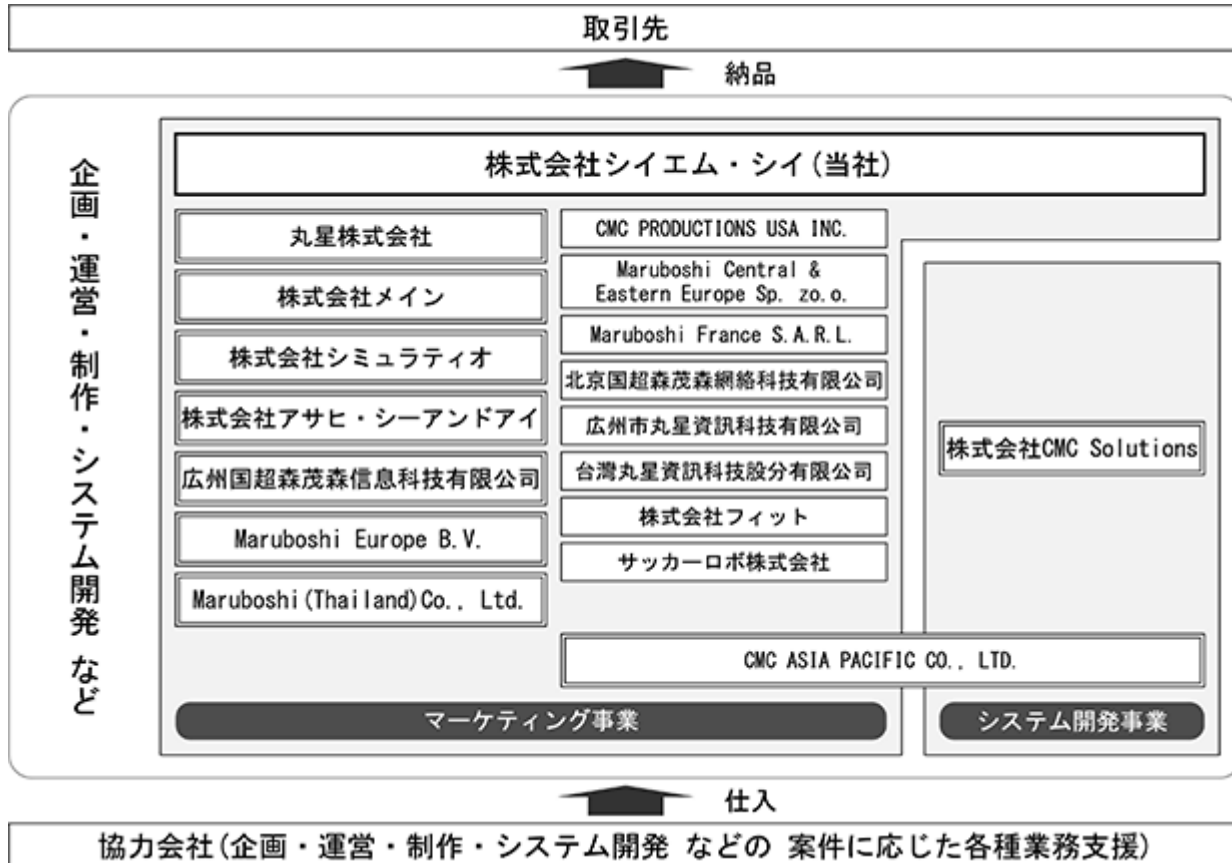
取引先

納品

企画・運営・制作・システム開発 など

株式会社シイエム・シイ(当社)

丸星株式会社

株式会社メイン

株式会社シミュラティオ

株式会社アサヒ・シーアンドアイ

広州国超森茂森信息科技有限公司

Maruboshi Europe B.V.

Maruboshi (Thailand) Co., Ltd.

CMC PRODUCTIONS USA INC.

Maruboshi Central & Eastern Europe Sp. zo.o.

Maruboshi France S.A.R.L.

北京国超森茂森網絡科技有限公司

広州市丸星資訊科技有限公司

台灣丸星資訊科技股分有限公司

株式会社フィット

サッカーロボ株式会社

株式会社CMC Solutions

CMC ASIA PACIFIC CO., LTD.

マーケティング事業

システム開発事業

仕入

協力会社(企画・運営・制作・システム開発 などの 案件に応じた各種業務支援)